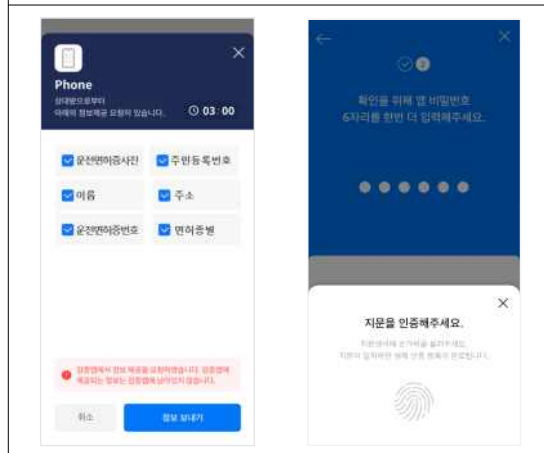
Phone

상대방으로부터 아래의 정보제공 요청이 있습니다.

03 : 00

운전면허증사진

주민등록번호

이름

주소

운전면허증번호

면허종별

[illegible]

취소

정보 보내기

확인을 위해 앱 비밀번호 6자리를 한번 더 입력해주세요.

지문을 인증해주세요.

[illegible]